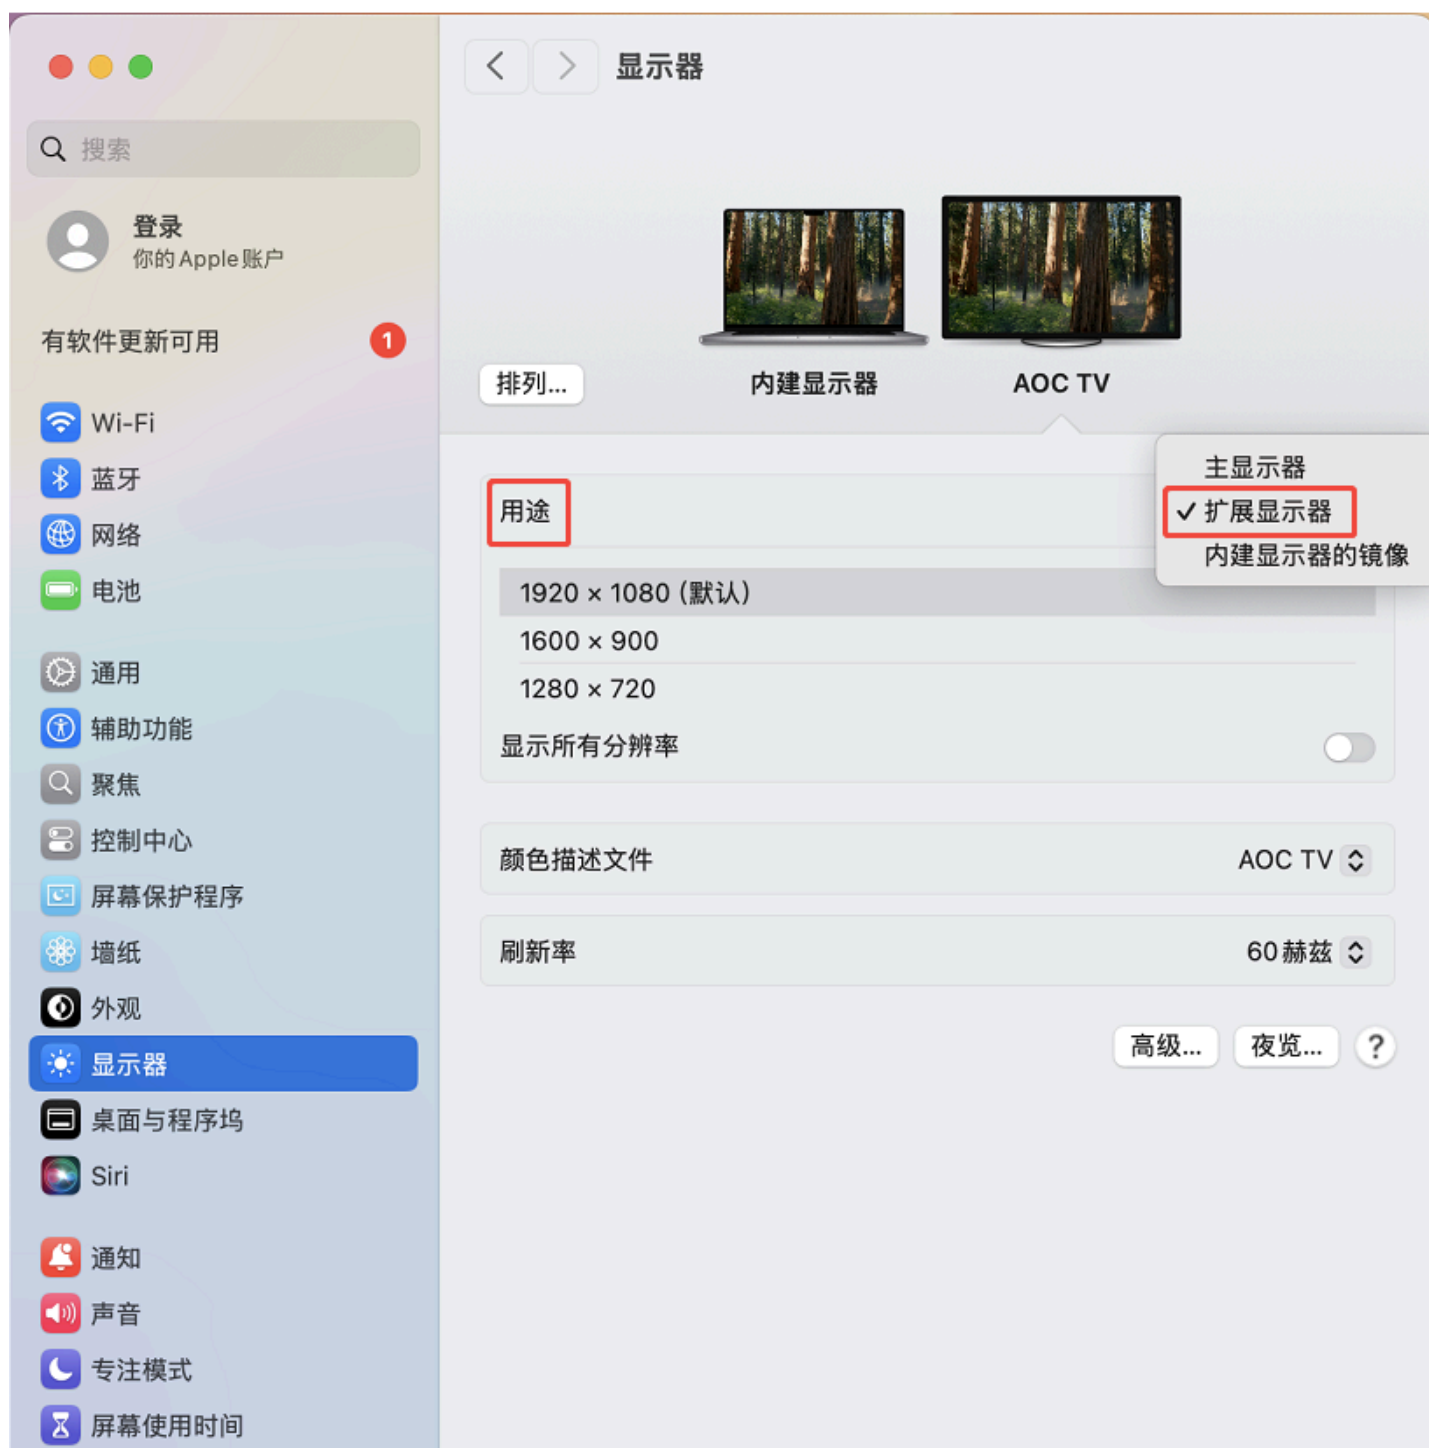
搜索

登录
你的Apple账户

有软件更新可用 1

Wi-Fi
蓝牙
网络
电池

通用
辅助功能
聚焦
控制中心
屏幕保护程序
墙纸
外观
显示器
桌面与程序坞
Siri

通知
声音
专注模式
屏幕使用时间

显示器

排列...
内建显示器
AOC TV

用途

主显示器
✓ 扩展显示器
内建显示器的镜像

1920 × 1080（默认）
1600 × 900
1280 × 720
显示所有分辨率

颜色描述文件 AOC TV

刷新率 60 赫兹

高级... 夜览... ?